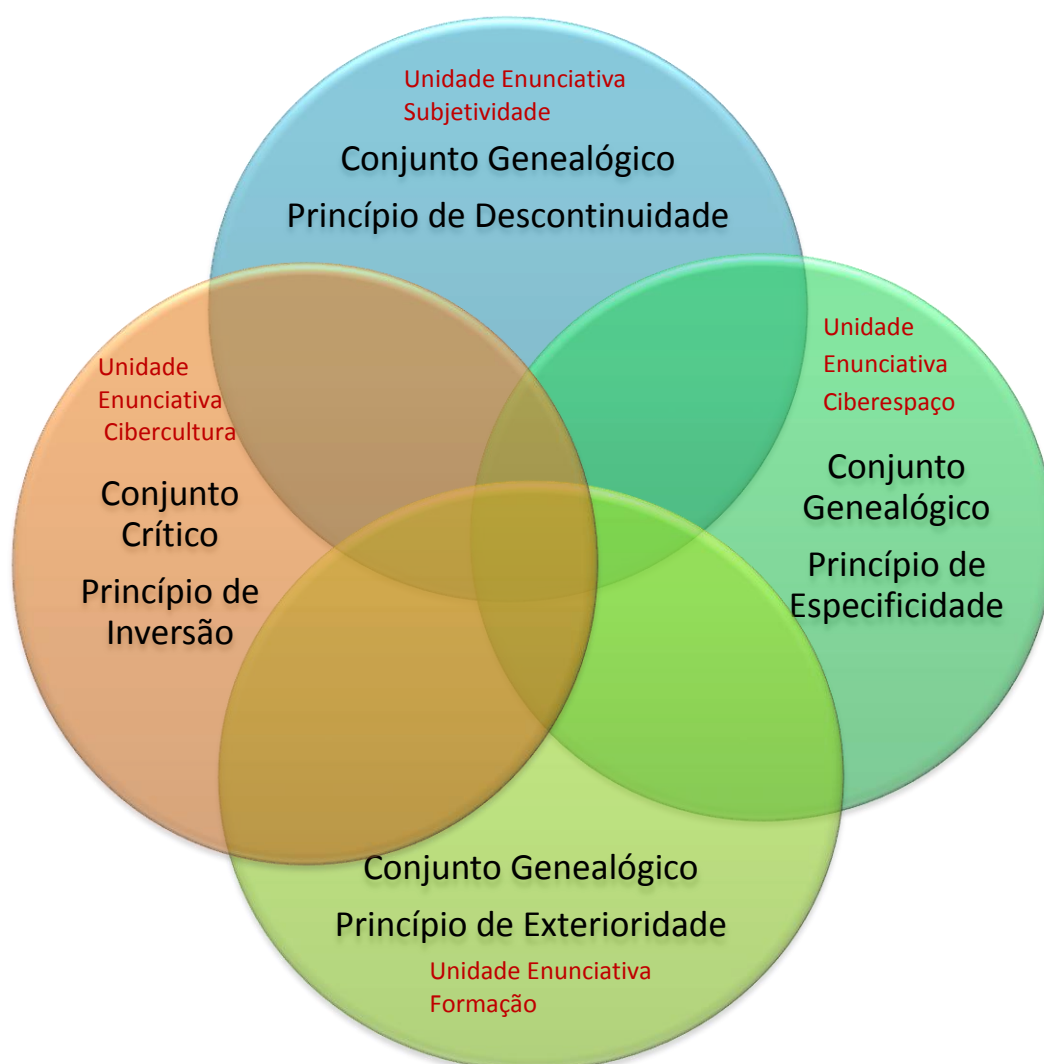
Unidade Enunciativa
Subjetividade

Conjunto Genealógico
Princípio de Descontinuidade

Unidade
Enunciativa
Cibercultura

Conjunto
Crítico
Princípio de
Inversão

Unidade
Enunciativa
Ciberespaço

Conjunto
Genealógico
Princípio de
Especificidade

Conjunto Genealógico
Princípio de Exterioridade

Unidade Enunciativa
Formação